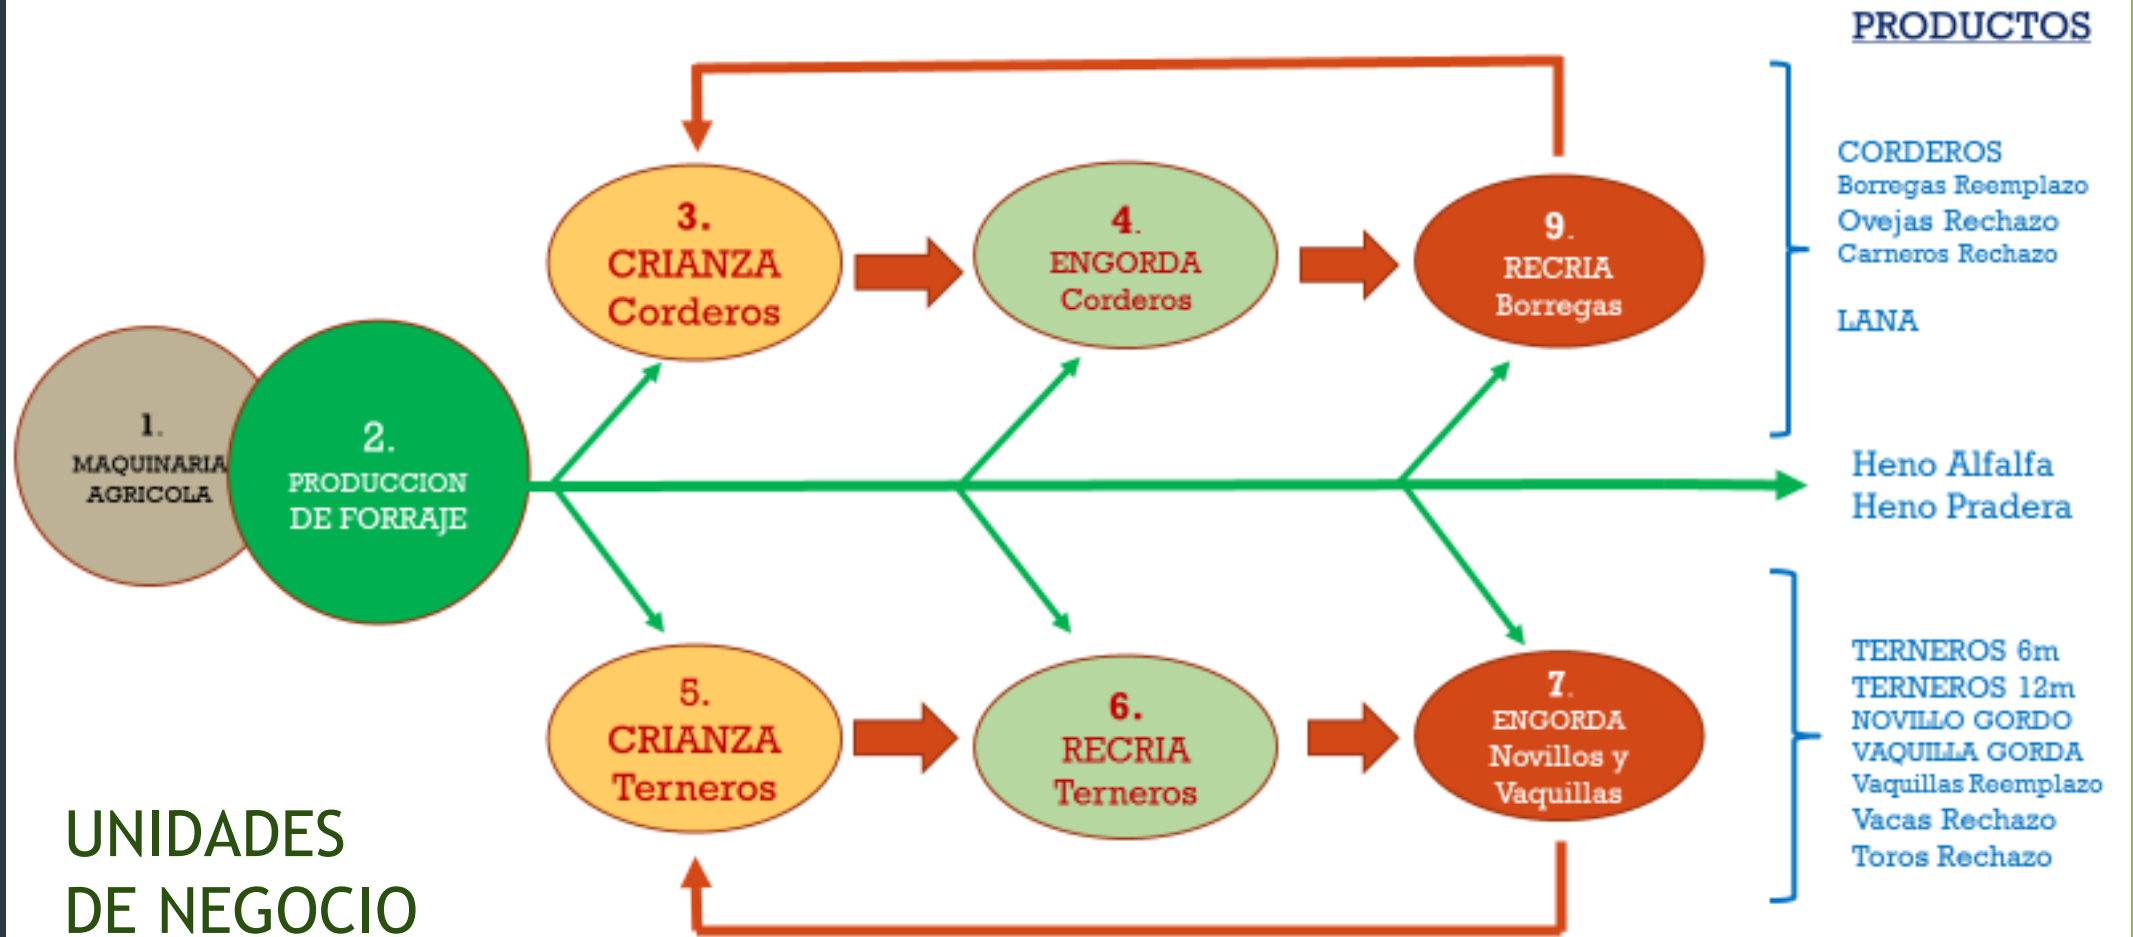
PRODUCTOS

1. MAQUINARIA AGRICOLA

2. PRODUCCION DE FORRAJE

3. CRIANZA Corderos

4. ENGORDA Corderos

9. RECRIA Borregas

CORDEROS
Borregas Reemplazo
Ovejas Rechazo
Carneros Rechazo

LANA

Heno Alfalfa
Heno Pradera

5. CRIANZA Terneros

6. RECRIA Terneros

7. ENGORDA Novillos y Vaquillas

TERNEROS 6m
TERNEROS 12m
NOVILLO GORDO
VAQUILLA GORDA
Vaquillas Reemplazo
Vacas Rechazo
Toros Rechazo

UNIDADES DE NEGOCIO